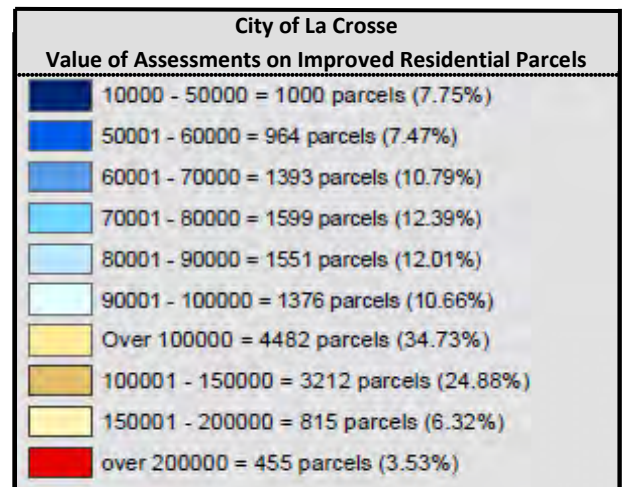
City of La Crosse
Value of Assessments on Improved Residential Parcels

10000 - 50000 = 1000 parcels (7.75%)
50001 - 60000 = 964 parcels (7.47%)
60001 - 70000 = 1393 parcels (10.79%)
70001 - 80000 = 1599 parcels (12.39%)
80001 - 90000 = 1551 parcels (12.01%)
90001 - 100000 = 1376 parcels (10.66%)
Over 100000 = 4482 parcels (34.73%)
100001 - 150000 = 3212 parcels (24.88%)
150001 - 200000 = 815 parcels (6.32%)
over 200000 = 455 parcels (3.53%)